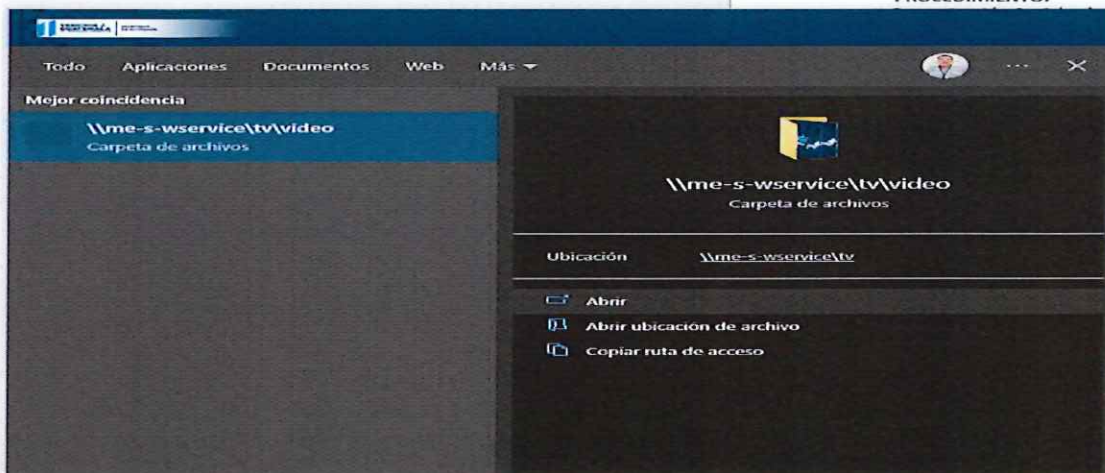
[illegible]

Todo Aplicaciones Documentos Web Más

···

Mejor coincidencia

\\me-s-wservice\tv\video
Carpeta de archivos

\\me-s-wservice\tv\video
Carpeta de archivos

Ubicación \\me-s-wservice\tv

Abrir

Abrir ubicación de archivo

Copiar ruta de acceso